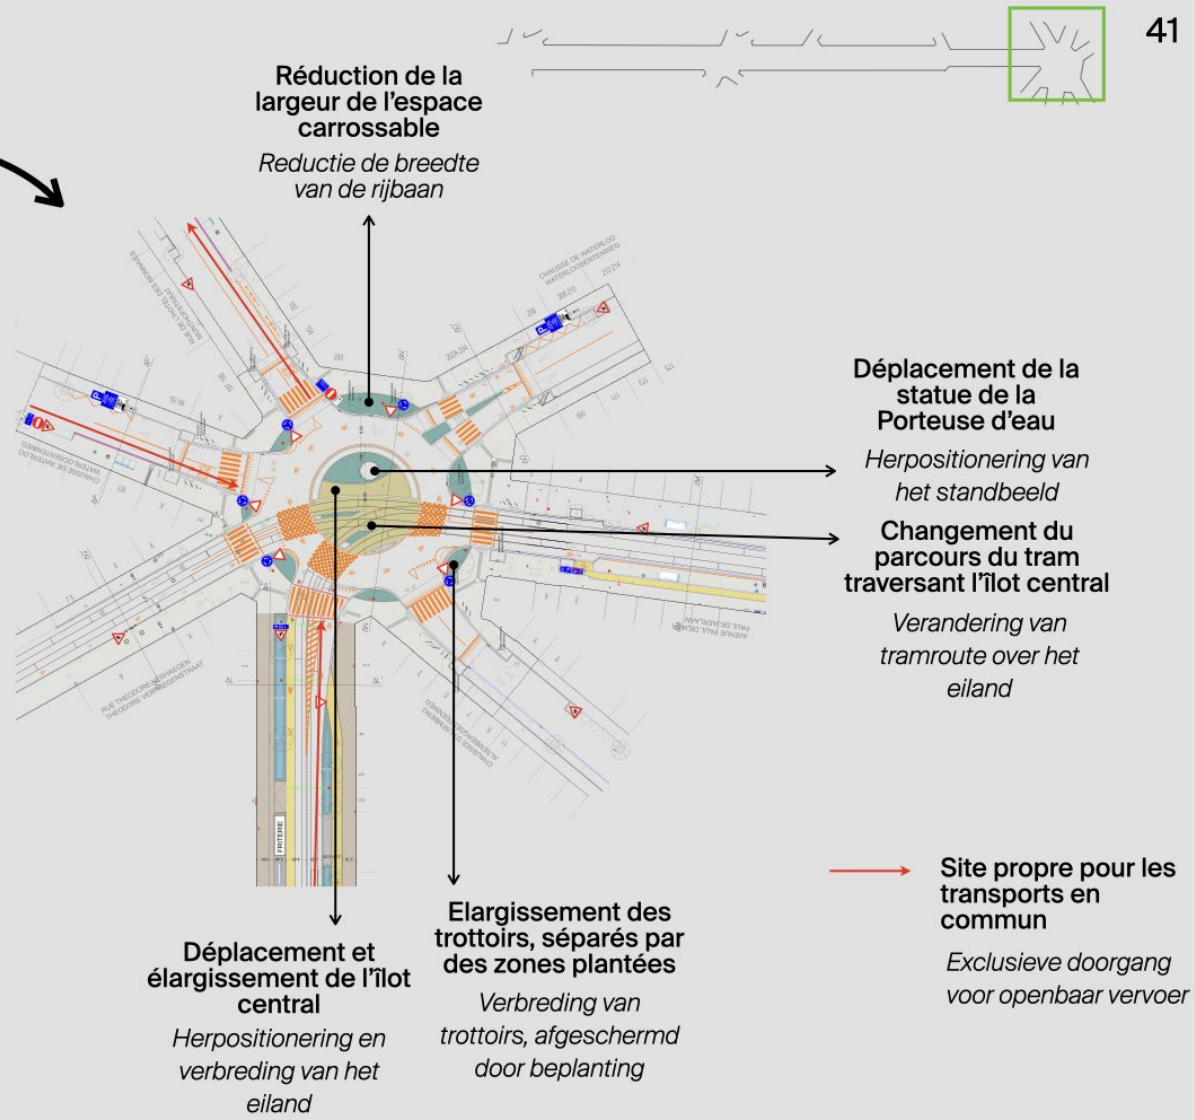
41

Réduction de la largeur de l'espace carrossable

Reductie de breedte van de rijbaan

Déplacement de la statue de la Porteuse d'eau

Herpositionering van het standbeeld

Changement du parcours du tram traversant l'îlot central

Verandering van tramroute over het eiland

CHAUSSEE DE WATERLOO
WATERLOOSESTEENWEG

RUE THEODORE VERHAEGEN
THEODORE VERHAEGENSTRAAT

AVENUE PAUL DEJAER
PAUL DEJAERLAAN

FRITERIE

Site propre pour les transports en commun

Exclusieve doorgang voor openbaar vervoer

Elargissement des trottoirs, séparés par des zones plantées

Verbreding van trottoirs, afgeschermd door beplanting

Déplacement et élargissement de l'îlot central

Herpositionering en verbreding van het eiland